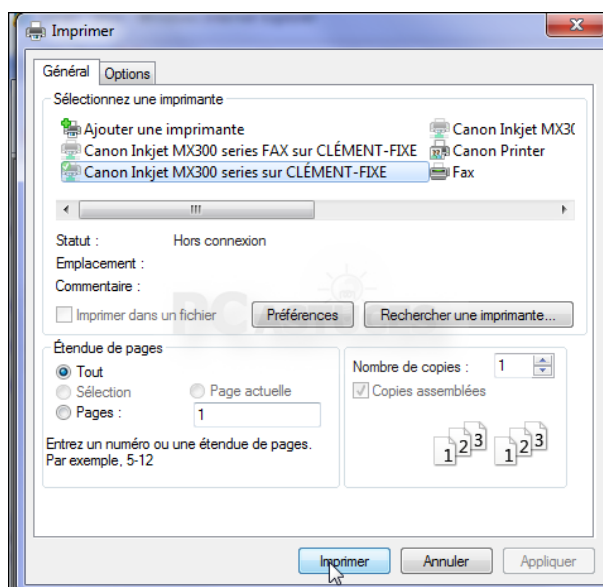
Imprimer

Général | Options

Sélectionnez une imprimante

Ajouter une imprimante
Canon Inkjet MX300 series FAX sur CLÉMENT-FIXE
Canon Inkjet MX300 series sur CLÉMENT-FIXE
Canon Inkjet MX3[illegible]
Canon Printer
Fax

Statut : Hors connexion
Emplacement :
Commentaire :

Imprimer dans un fichier
Préférences
Rechercher une imprimante...

Étendue de pages
Tout
Sélection
Page actuelle
Pages : 1

Entrez un numéro ou une étendue de pages. Par exemple, 5-12

Nombre de copies : 1
Copies assemblées

1 2 3 1 2 3

Imprimer
Annuler
Appliquer